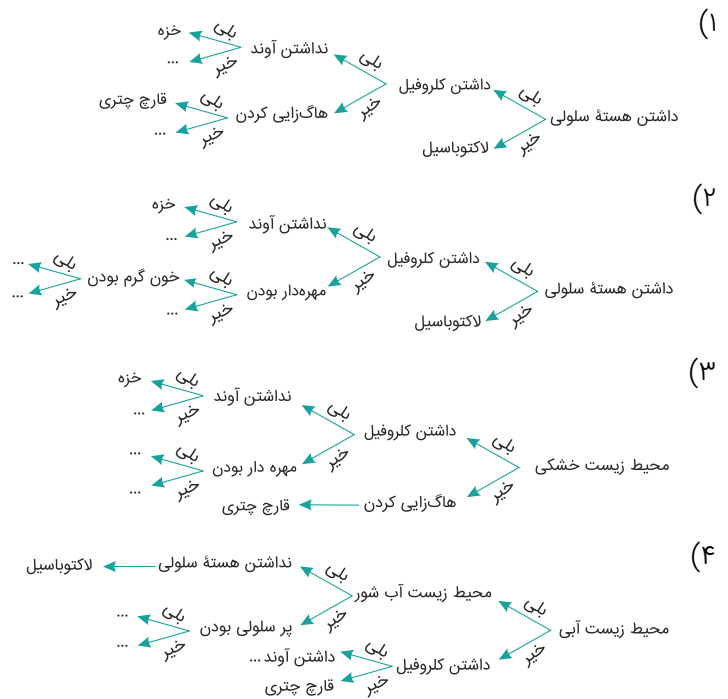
۱)
داشتن هستهٔ سلولی
بلی
داشتن کلروفیل
بلی
نداشتن آوند
بلی
خزه
خیر
...
خیر
هاگ‌زایی کردن
بلی
قارچ چتری
خیر
...
خیر
لاکتوباسیل

۲)
داشتن هستهٔ سلولی
بلی
داشتن کلروفیل
بلی
نداشتن آوند
بلی
خزه
خیر
...
خیر
مهره‌دار بودن
بلی
خون گرم بودن
بلی
...
خیر
...
خیر
...
خیر
لاکتوباسیل

۳)
محیط زیست خشکی
بلی
داشتن کلروفیل
بلی
نداشتن آوند
بلی
خزه
خیر
...
خیر
مهره دار بودن
بلی
...
خیر
...
خیر
هاگ‌زایی کردن
قارچ چتری

۴)
محیط زیست آبی
بلی
محیط زیست آب شور
بلی
نداشتن هستهٔ سلولی
لاکتوباسیل
خیر
پر سلولی بودن
بلی
...
خیر
...
خیر
داشتن کلروفیل
بلی
داشتن آوند ...
خیر
قارچ چتری